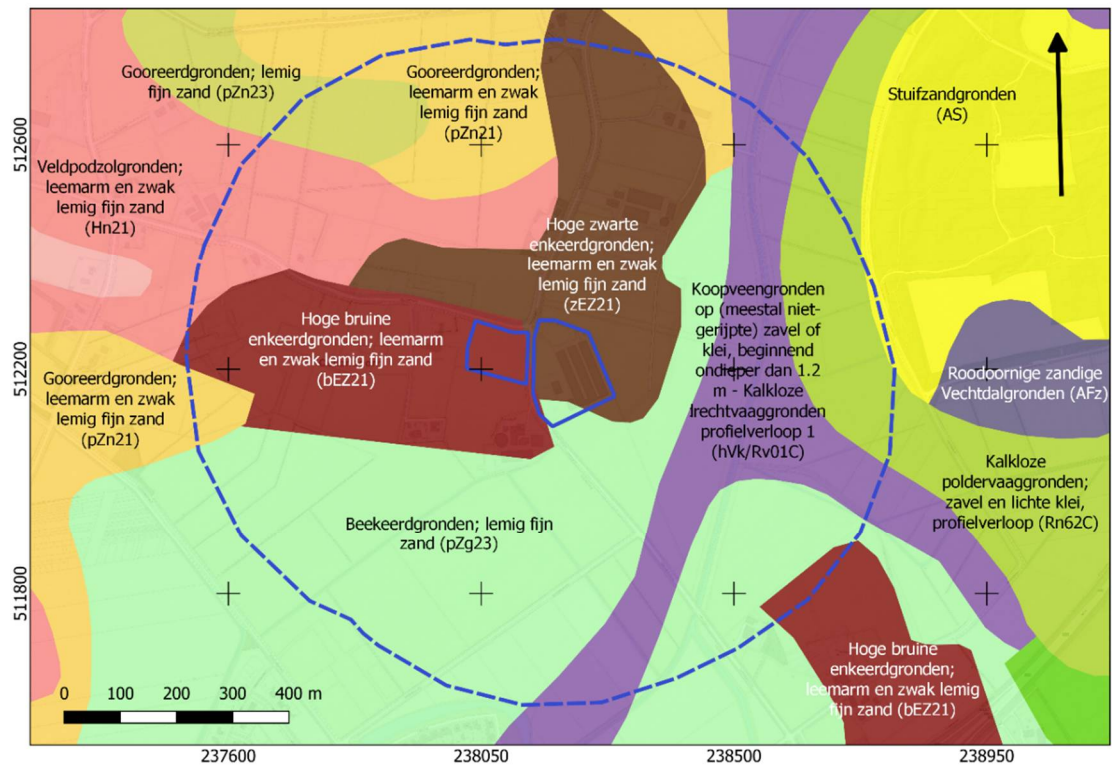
Gooreerdgronden; lemig fijn zand (pZn23)

Gooreerdgronden; leemarm en zwak lemig fijn zand (pZn21)

Stuifzandgronden (AS)

512600

Veldpodzolgronden; leemarm en zwak lemig fijn zand (Hn21)

Hoge zwarte enkeerdgronden; leemarm en zwak lemig fijn zand (zEZ21)

Koopveengronden op (meestal nietgerijpte) zavel of klei, beginnend ondieper dan 1.2 m - Kalkloze drechtvaaggronden profielverloop 1 (hVk/Rv01C)

Hoge bruine enkeerdgronden; leemarm en zwak lemig fijn zand (bEZ21)

512200

Gooreerdgronden; leemarm en zwak lemig fijn zand (pZn21)

Roodoornige zandige Vechtdalgronden (AFz)

Kalkloze poldervaaggronden; zavel en lichte klei, profielverloop (Rn62C)

Beekeerdgronden; lemig fijn zand (pZg23)

511800

Hoge bruine enkeerdgronden; leemarm en zwak lemig fijn zand (bEZ21)

0 100 200 300 400 m

237600 238050 238500 238950